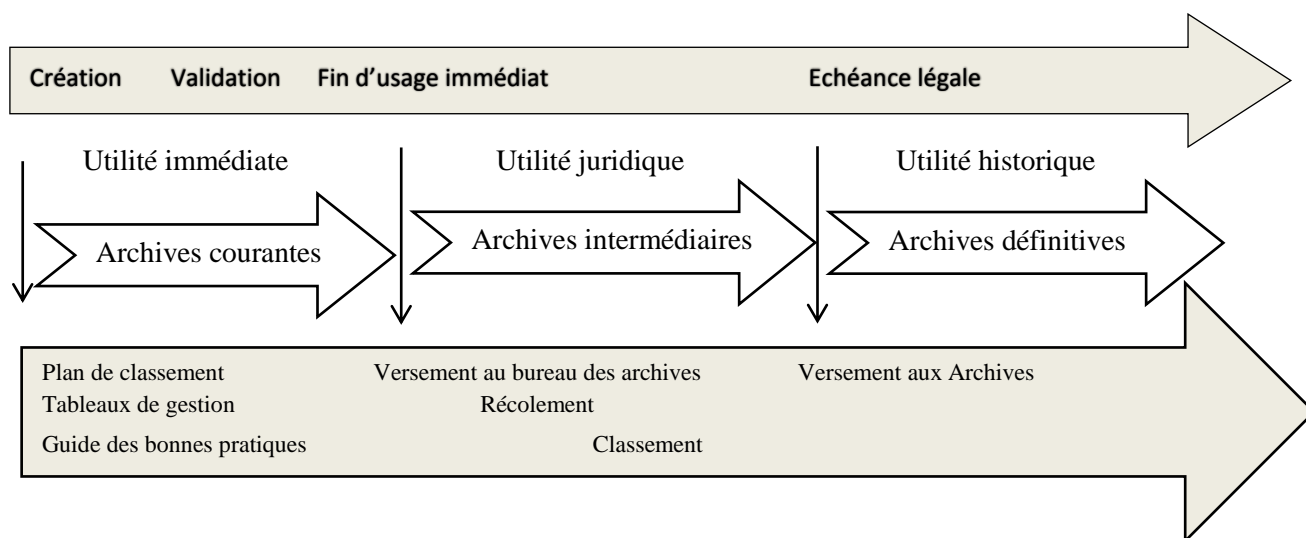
Création Validation Fin d’usage immédiat Echéance légale

Utilité immédiate

Archives courantes

Utilité juridique

Archives intermédiaires

Utilité historique

Archives définitives

Plan de classement
Tableaux de gestion
Guide des bonnes pratiques

Versement au bureau des archives
Récolement
Classement

Versement aux Archives